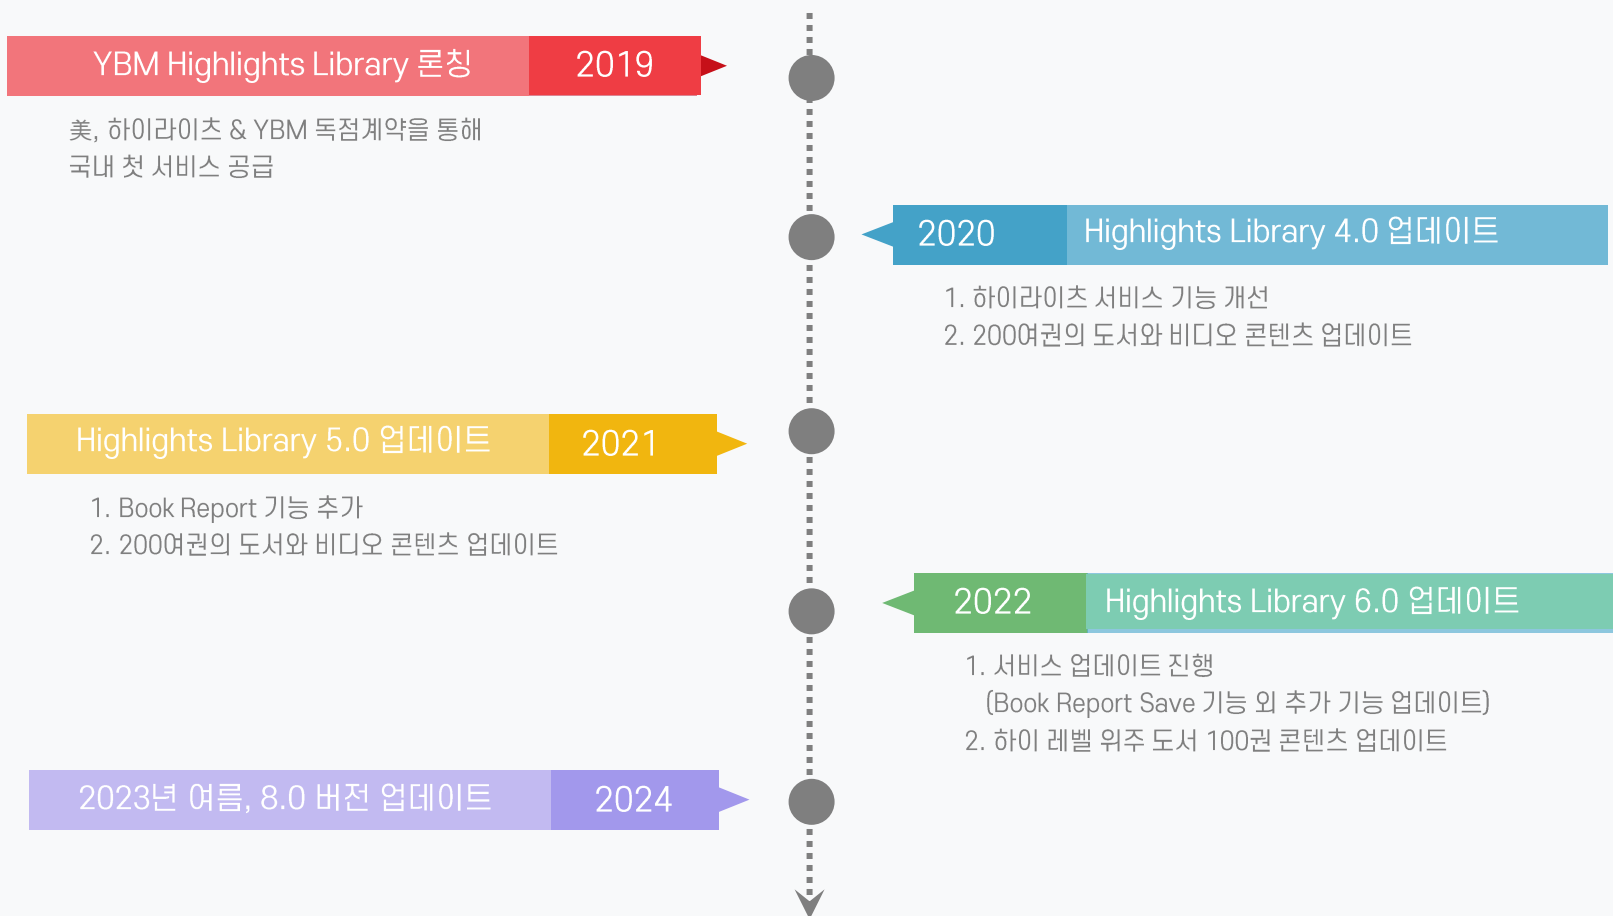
YBM Highlights Library 론칭 2019

美, 하이라이츠 & YBM 독점계약을 통해
국내 첫 서비스 공급

2020 Highlights Library 4.0 업데이트

1. 하이라이츠 서비스 기능 개선
2. 200여권의 도서와 비디오 콘텐츠 업데이트

Highlights Library 5.0 업데이트 2021

1. Book Report 기능 추가
2. 200여권의 도서와 비디오 콘텐츠 업데이트

2022 Highlights Library 6.0 업데이트

1. 서비스 업데이트 진행
(Book Report Save 기능 외 추가 기능 업데이트)
2. 하이 레벨 위주 도서 100권 콘텐츠 업데이트

2023년 여름, 8.0 버전 업데이트 2024